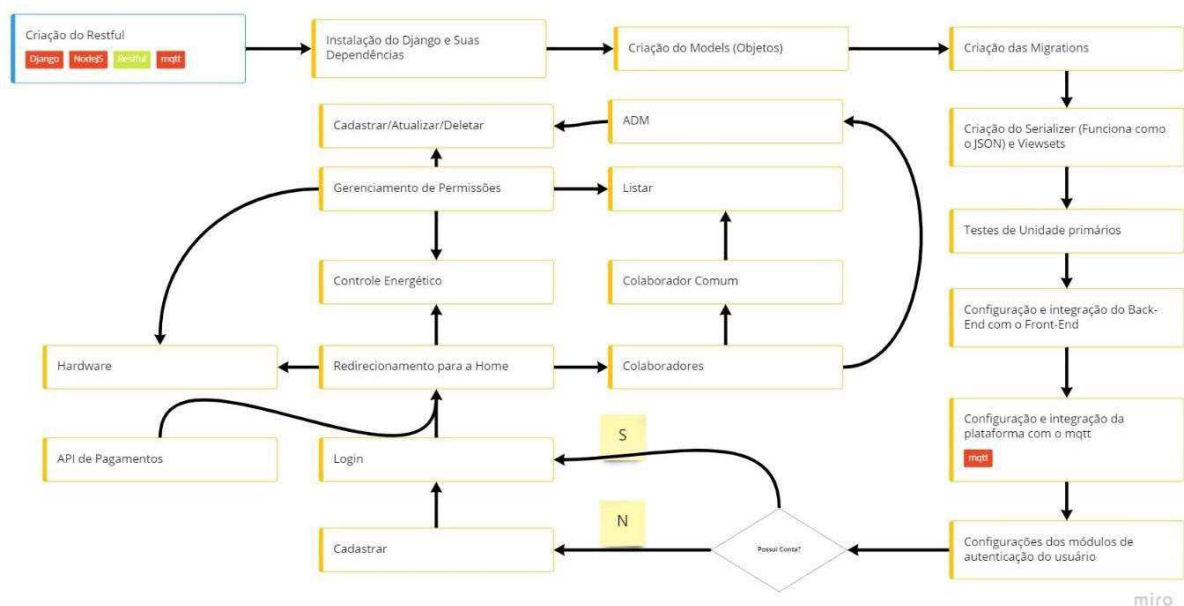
Criação do Restful

Django NodeJS Restful mqtt

Instalação do Django e Suas Dependências

Criação do Models (Objetos)

Criação das Migrations

Criação do Serializer (Funciona como o JSON) e Viewsets

Testes de Unidade primários

Configuração e integração do Back-End com o Front-End

Configuração e integração da plataforma com o mqtt

mqtt

Configurações dos módulos de autenticação do usuário

Possui Conta?

S

N

Cadastrar

Login

API de Pagamentos

Redirecionamento para a Home

Hardware

Colaboradores

Controle Energético

Colaborador Comum

Gerenciamento de Permissões

Listar

Cadastrar/Atualizar/Deletar

ADM

miro